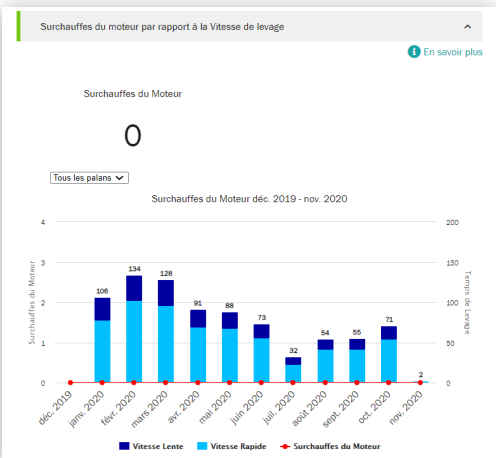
Surchauffes du moteur par rapport à la Vitesse de levage

En savoir plus

Surchauffes du Moteur

0

Tous les palans

Surchauffes du Moteur déc. 2019 - nov. 2020

Surchauffes du Moteur

Temps de Levage

4
3
2
1
0

200
150
100
50
0

106
134
128
91
88
73
32
54
55
71
2

déc. 2019
janv. 2020
févr. 2020
mars 2020
avr. 2020
mai 2020
juin 2020
juil. 2020
août 2020
sept. 2020
oct. 2020
nov. 2020

Vitesse Lente
Vitesse Rapide
Surchauffes du Moteur